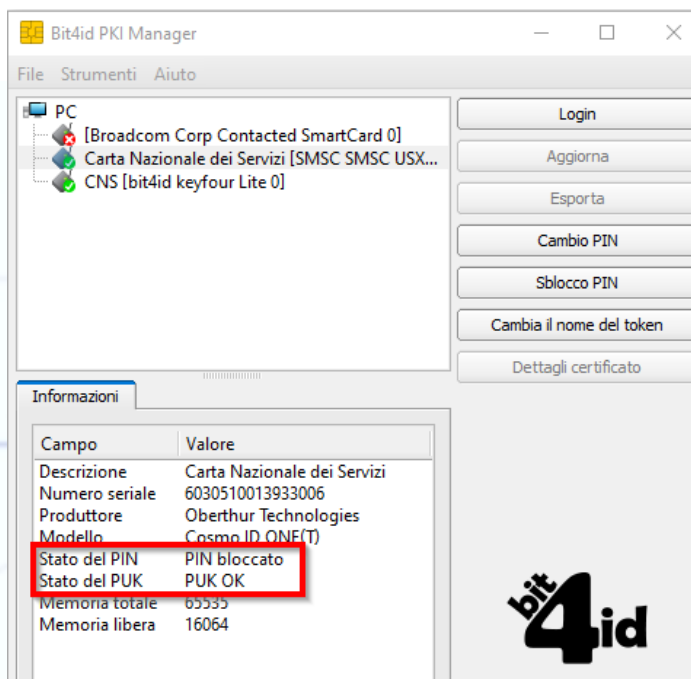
Bit4id PKI Manager

File Strumenti Aiuto

PC
[Broadcom Corp Contacted SmartCard 0]
Carta Nazionale dei Servizi [SMSC SMSC USX...
CNS [bit4id keyfour Lite 0]

Login
Aggiorna
Esporta
Cambio PIN
Sblocco PIN
Cambia il nome del token
Dettagli certificato

Informazioni

| Campo | Valore |
|---|---|
| Descrizione | Carta Nazionale dei Servizi |
| Numero seriale | 6030510013933006 |
| Produttore | Oberthur Technologies |
| Modello | Cosmo ID ONE(T) |
| Stato del PIN | PIN bloccato |
| Stato del PUK | PUK OK |
| Memoria totale | 65535 |
| Memoria libera | 16064 |

bit4id